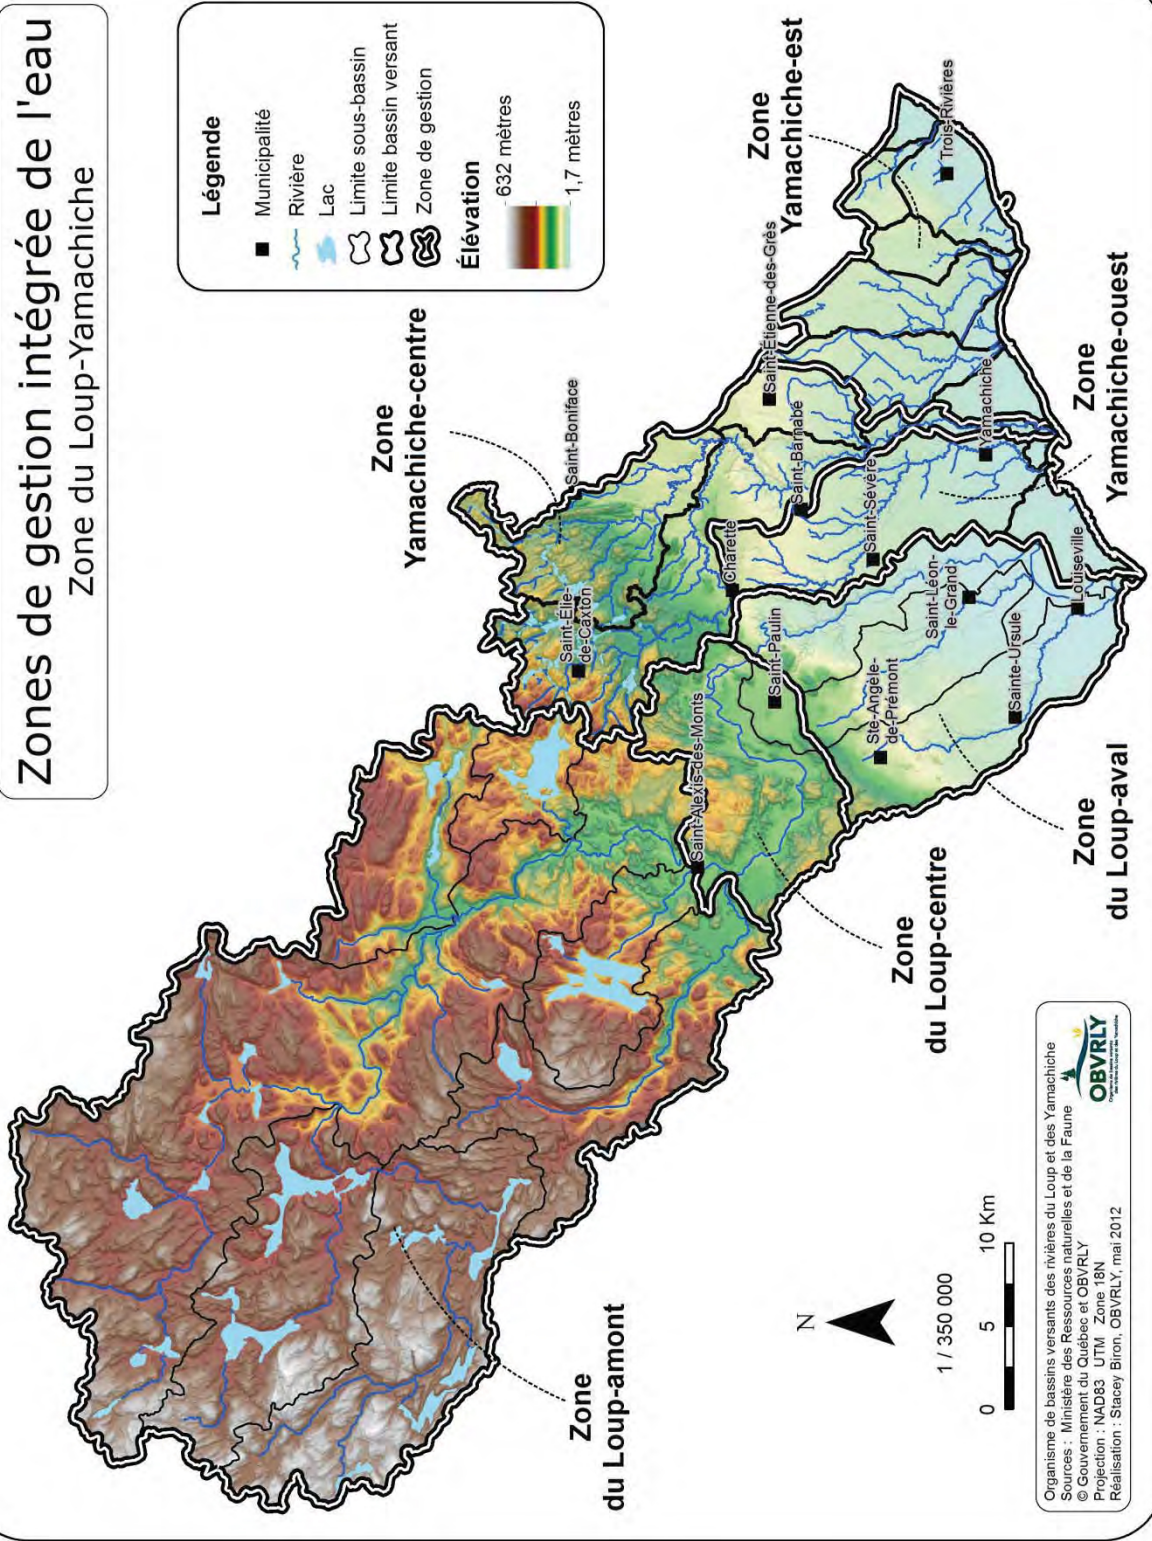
Zones de gestion intégrée de l'eau
Zone du Loup-Yamachiche

Légende
Municipalité
Rivière
Lac
Limite sous-bassin
Limite bassin versant
Zone de gestion
Élévation
632 mètres
1,7 mètres

Zone Yamachiche-est
Zone Yamachiche-centre
Zone Yamachiche-ouest
Zone du Loup-aval
Zone du Loup-centre
Zone du Loup-amont

Trois-Rivières
Saint-Étienne-des-Grès
Saint-Boniface
Saint-Barnabé
Yamachiche
Saint-Sévère
Charette
Saint-Élie-de-Caxton
Louiseville
Saint-Léon-le-Grand
Saint-Paulin
Sainte-Ursule
Ste-Angèle-de-Prémont
Saint-Alexis-des-Monts

N
1 / 350 000
0 5 10 Km

Organisme de bassins versants des rivières du Loup et des Yamachiche
Sources : Ministère des Ressources naturelles et de la Faune
© Gouvernement du Québec et OBVRLY
Projection : NAD83 UTM Zone 18N
Réalisation : Stacey Biron, OBVRLY, mai 2012

OBVRLY